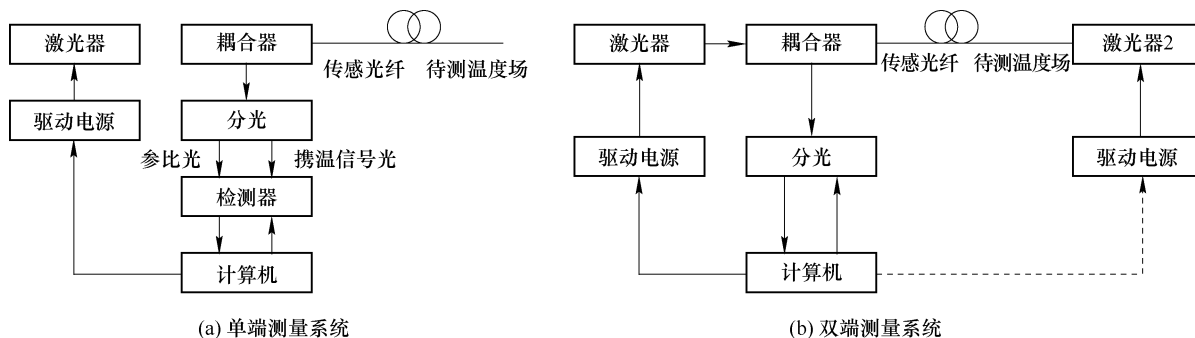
激光器

驱动电源

耦合器

传感光纤 待测温度场

分光

参比光

携温信号光

检测器

计算机

(a) 单端测量系统

激光器

耦合器

传感光纤 待测温度场

激光器2

驱动电源

分光

驱动电源

计算机

(b) 双端测量系统